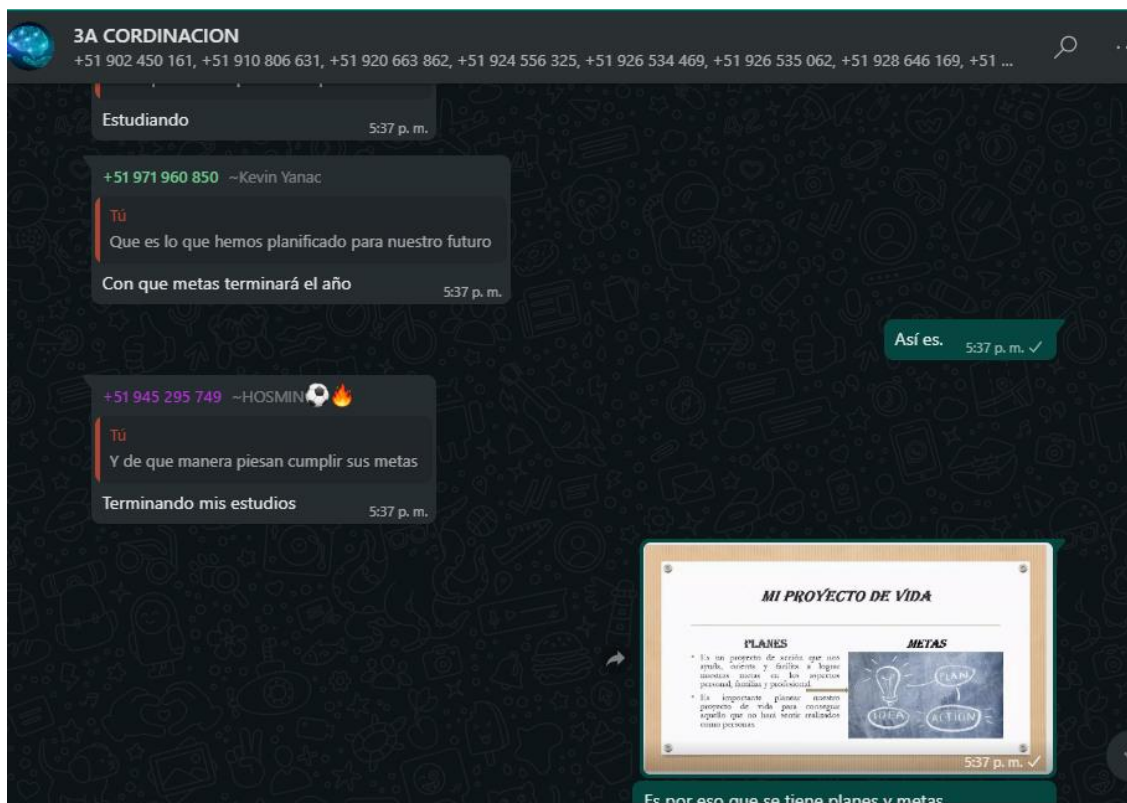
3A CORDINACION
+51 902 450 161, +51 910 806 631, +51 920 663 862, +51 924 556 325, +51 926 534 469, +51 926 535 062, +51 928 646 169, +51 ...

Estudiando 5:37 p. m.

+51 971 960 850 ~Kevin Yanac
Tú
Que es lo que hemos planificado para nuestro futuro
Con que metas terminará el año 5:37 p. m.

Así es. 5:37 p. m.

+51 945 295 749 ~HOSMIN⚽🔥
Tú
Y de que manera piesan cumplir sus metas
Terminando mis estudios 5:37 p. m.

MI PROYECTO DE VIDA
PLANES
• Es un proyecto de acción que nos ayuda, orienta y facilita a lograr nuestras metas en los aspectos personal, familiar y profesional.
• Es importante planear nuestro proyecto de vida para conseguir aquello que no hará sentir realizados como personas.
METAS
PLAN
IDEA
ACTION
5:37 p. m.

Es por eso que se tiene planes y metas